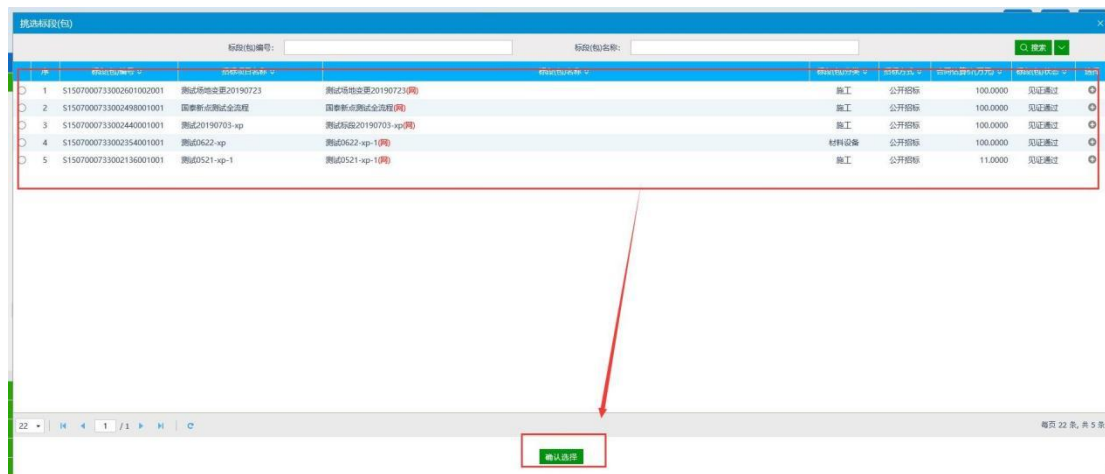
挑选标段(包)

标段(包)编号:　　标段(包)名称:　　搜索

| 序 | 标段(包)编号 | 招标项目名称 | 标段(包)名称 | 标段(包)分类 | 招标方式 | 合同估算价(万元) | 标段(包)状态 | 操作 |
|---|---|---|---|---|---|---|---|---|
| 1 | S1507000733002601002001 | 测试场地变更20190723 | 测试场地变更20190723(网) | 施工 | 公开招标 | 100.0000 | 见证通过 | |
| 2 | S1507000733002498001001 | 国泰新点测试全流程 | 国泰新点测试全流程(网) | 施工 | 公开招标 | 100.0000 | 见证通过 | |
| 3 | S1507000733002440001001 | 测试20190703-xp | 测试标段20190703-xp(网) | 施工 | 公开招标 | 100.0000 | 见证通过 | |
| 4 | S1507000733002354001001 | 测试0622-xp | 测试0622-xp-1(网) | 材料设备 | 公开招标 | 100.0000 | 见证通过 | |
| 5 | S1507000733002136001001 | 测试0521-xp-1 | 测试0521-xp-1(网) | 施工 | 公开招标 | 11.0000 | 见证通过 | |

22　1 /1

每页 22 条, 共 5 条

确认选择